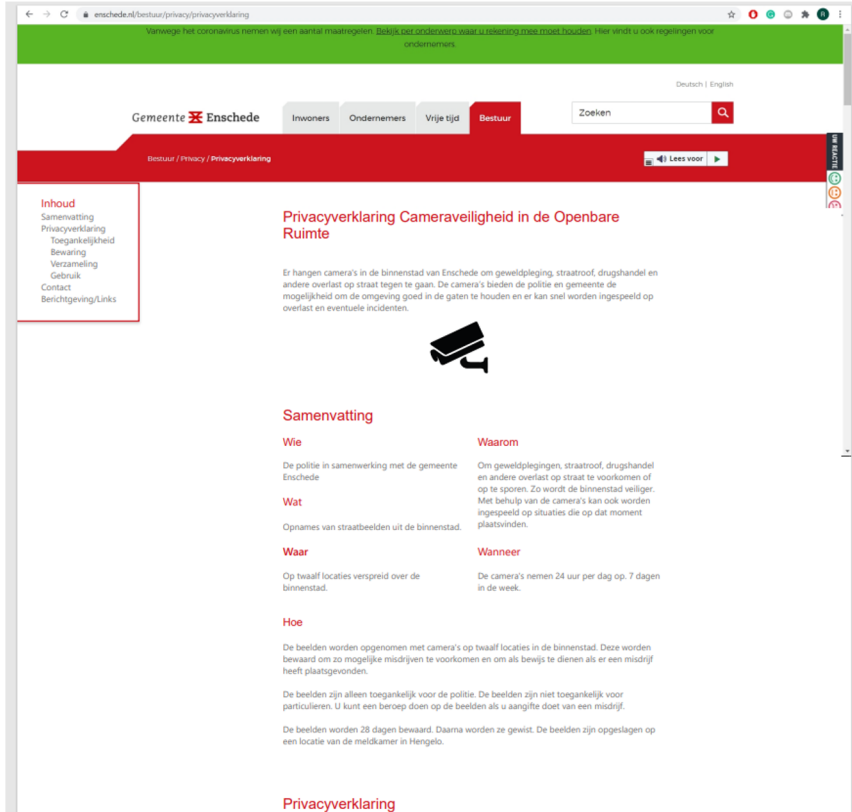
enschede.nl/bestuur/privacy/privacyverklaring

Vanwege het coronavirus nemen wij een aantal maatregelen. Bekijk bet onderwero waar u rekening mee moet houden. Hier vindt u ook regelingen voor ondernemers.

Deutsch | English

Gemeente Enschede

Inwoners | Ondernemers | Vrije tijd | Bestuur

Zoeken

Bestuur / Privacy / Privacyverklaring

Lees voor

UW REACTIE

Inhoud
Samenvatting
Privacyverklaring
Toegankelijkheid
Bewaring
Verzameling
Gebruik
Contact
Berichtgeving/Links

Privacyverklaring Cameraveiligheid in de Openbare Ruimte

Er hangen camera's in de binnenstad van Enschede om geweldpleging, straatroof, drugshandel en andere overlast op straat tegen te gaan. De camera's bieden de politie en gemeente de mogelijkheid om de omgeving goed in de gaten te houden en er kan snel worden ingespeeld op overlast en eventuele incidenten.

Samenvatting

Wie

De politie in samenwerking met de gemeente Enschede

Wat

Opnames van straatbeelden uit de binnenstad.

Waar

Op twaalf locaties verspreid over de binnenstad.

Waarom

Om geweldplegingen, straatroof, drugshandel en andere overlast op straat te voorkomen of op te sporen. Zo wordt de binnenstad veiliger. Met behulp van de camera's kan ook worden ingespeeld op situaties die op dat moment plaatsvinden.

Wanneer

De camera's nemen 24 uur per dag op. 7 dagen in de week.

Hoe

De beelden worden opgenomen met camera's op twaalf locaties in de binnenstad. Deze worden bewaard om zo mogelijke misdrijven te voorkomen en om als bewijs te dienen als er een misdrijf heeft plaatsgevonden.

De beelden zijn alleen toegankelijk voor de politie. De beelden zijn niet toegankelijk voor particulieren. U kunt een beroep doen op de beelden als u aangifte doet van een misdrijf.

De beelden worden 28 dagen bewaard. Daarna worden ze gewist. De beelden zijn opgeslagen op een locatie van de meldkamer in Hengelo.

Privacyverklaring